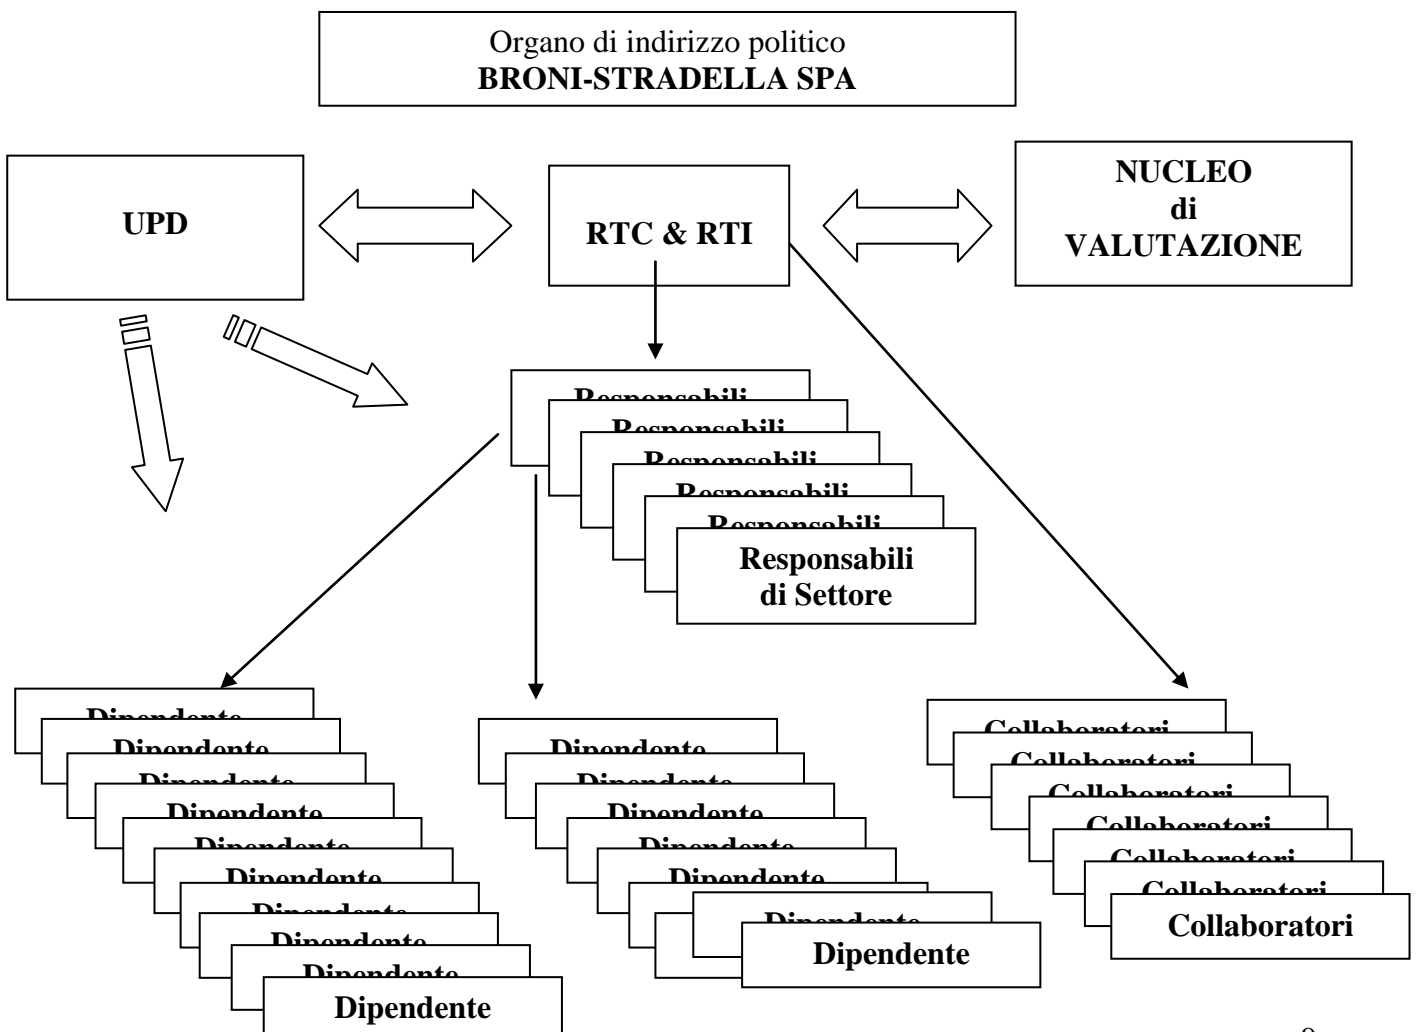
Organo di indirizzo politico
**BRONI-STRADELLA SPA**

**UPD**

**RTC & RTI**

**NUCLEO di VALUTAZIONE**

**Responsabili**

**Responsabili**

**Responsabili**

**Responsabili**

**Responsabili**

**Responsabili di Settore**

**Dipendente**

**Dipendente**

**Dipendente**

**Dipendente**

**Dipendente**

**Dipendente**

**Dipendente**

**Dipendente**

**Dipendente**

**Dipendente**

**Dipendente**

**Dipendente**

**Dipendente**

**Dipendente**

**Dipendente**

**Dipendente**

**Dipendente**

**Dipendente**

**Collaboratori**

**Collaboratori**

**Collaboratori**

**Collaboratori**

**Collaboratori**

**Collaboratori**

**Collaboratori**

9